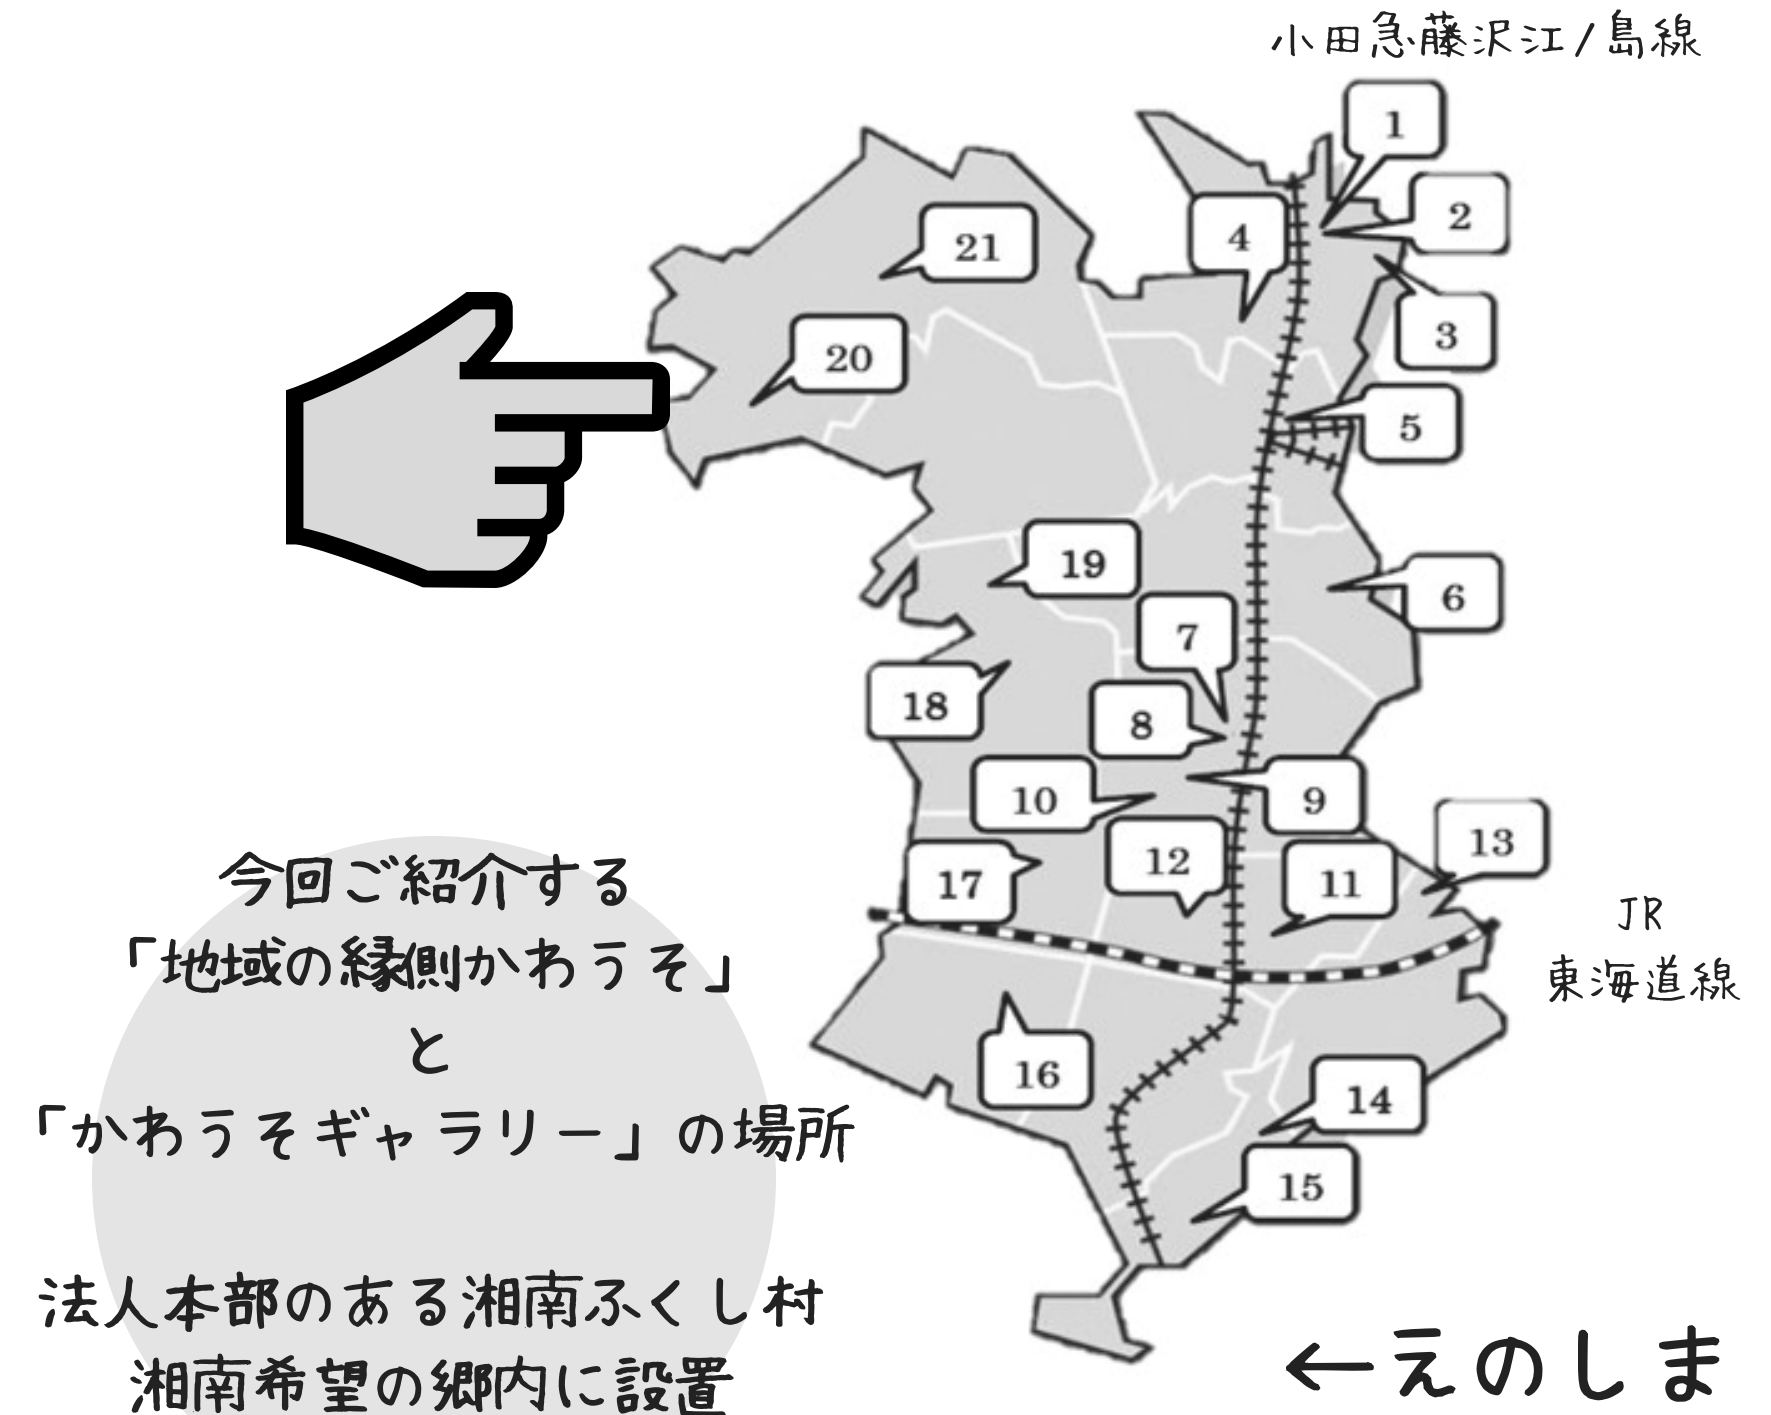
小田急藤沢江ノ島線

1
2
3
4
5
6
7
8
9
10
11
12
13
14
15
16
17
18
19
20
21

JR
東海道線

今回ご紹介する
「地域の縁側かわうそ」
と
「かわうそギャラリー」の場所

法人本部のある湘南ふくし村
湘南希望の郷内に設置

←えのしま